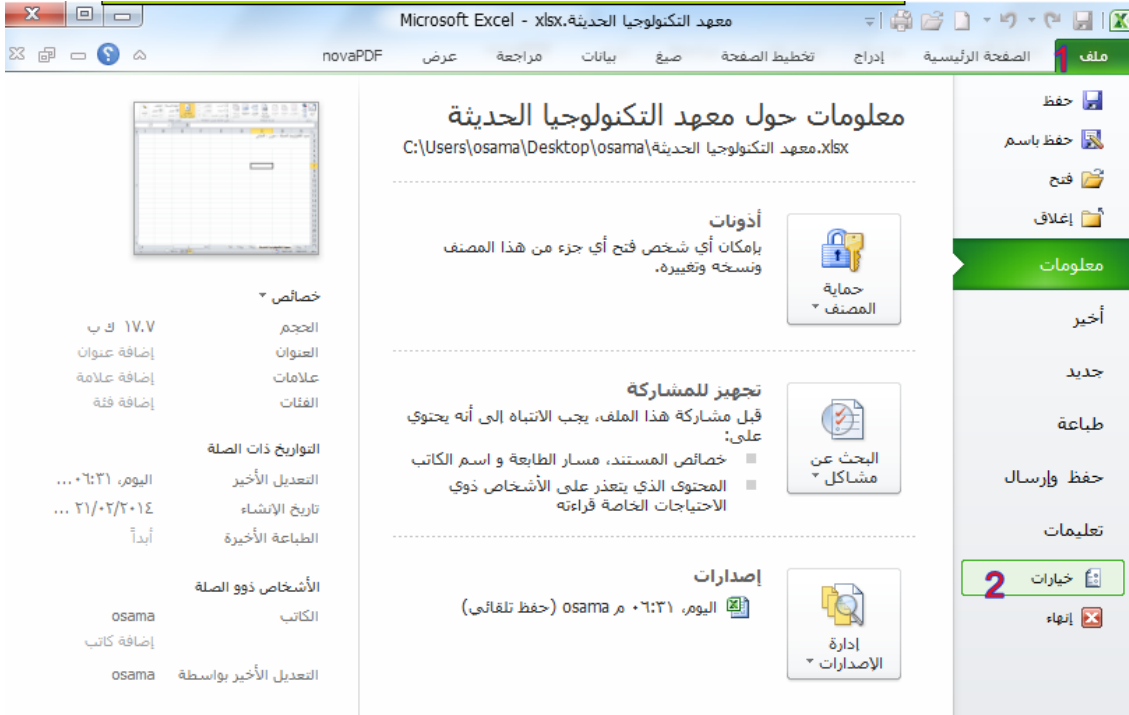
Microsoft Excel - معهد التكنولوجيا الحديثة.xlsx

ملف 1 الصفحة الرئيسية إدراج تخطيط الصفحة صيغ بيانات مراجعة عرض novaPDF

حفظ
حفظ باسم
فتح
إغلاق
معلومات
أخير
جديد
طباعة
حفظ وإرسال
تعليمات
2 خيارات
إنهاء

معلومات حول معهد التكنولوجيا الحديثة
C:\Users\osama\Desktop\osama\معهد التكنولوجيا الحديثة.xlsx

حماية المصنف
أذونات
بإمكان أي شخص فتح أي جزء من هذا المصنف ونسخه وتغييره.

البحث عن مشاكل
تجهيز للمشاركة
قبل مشاركة هذا الملف، يجب الانتباه إلى أنه يحتوي على:
خصائص المستند، مسار الطابعة و اسم الكاتب
المحتوى الذي يتعذر على الأشخاص ذوي الاحتياجات الخاصة قراءته

إدارة الإصدارات
إصدارات
اليوم، ٠٦:٣١ م osama (حفظ تلقائي)

خصائص
الحجم ١٧.٧ ك ب
العنوان إضافة عنوان
علامات إضافة علامة
الفئات إضافة فئة

التواريخ ذات الصلة
التعديل الأخير اليوم، ٠٦:٣١...
تاريخ الإنشاء ٢١/٠٢/٢٠١٤ ...
الطباعة الأخيرة أبداً

الأشخاص ذوو الصلة
الكاتب osama
إضافة كاتب
التعديل الأخير بواسطة osama